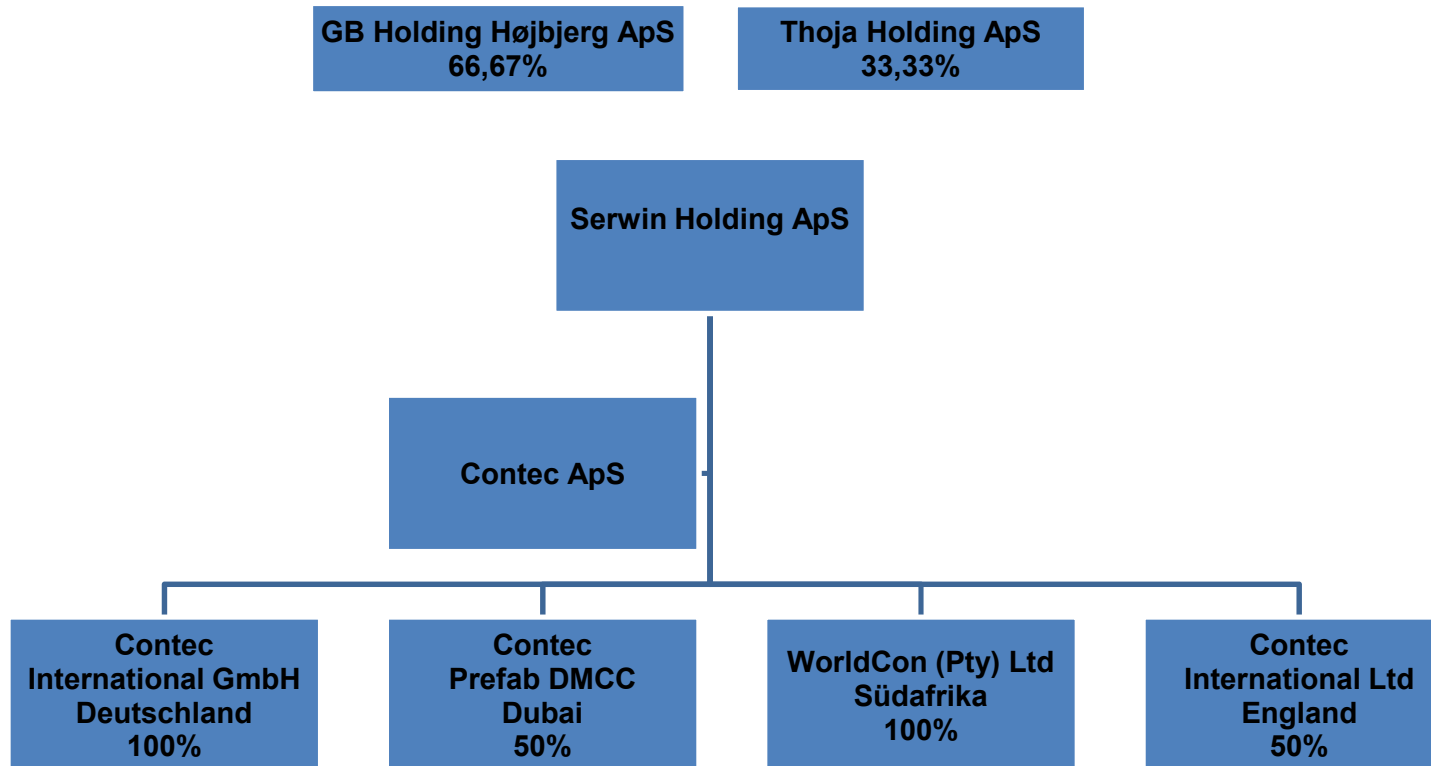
GB Holding Højbjerg ApS
66,67%

Thoja Holding ApS
33,33%

Serwin Holding ApS

Contec ApS

Contec
International GmbH
Deutschland
100%

Contec
Prefab DMCC
Dubai
50%

WorldCon (Pty) Ltd
Südafrika
100%

Contec
International Ltd
England
50%